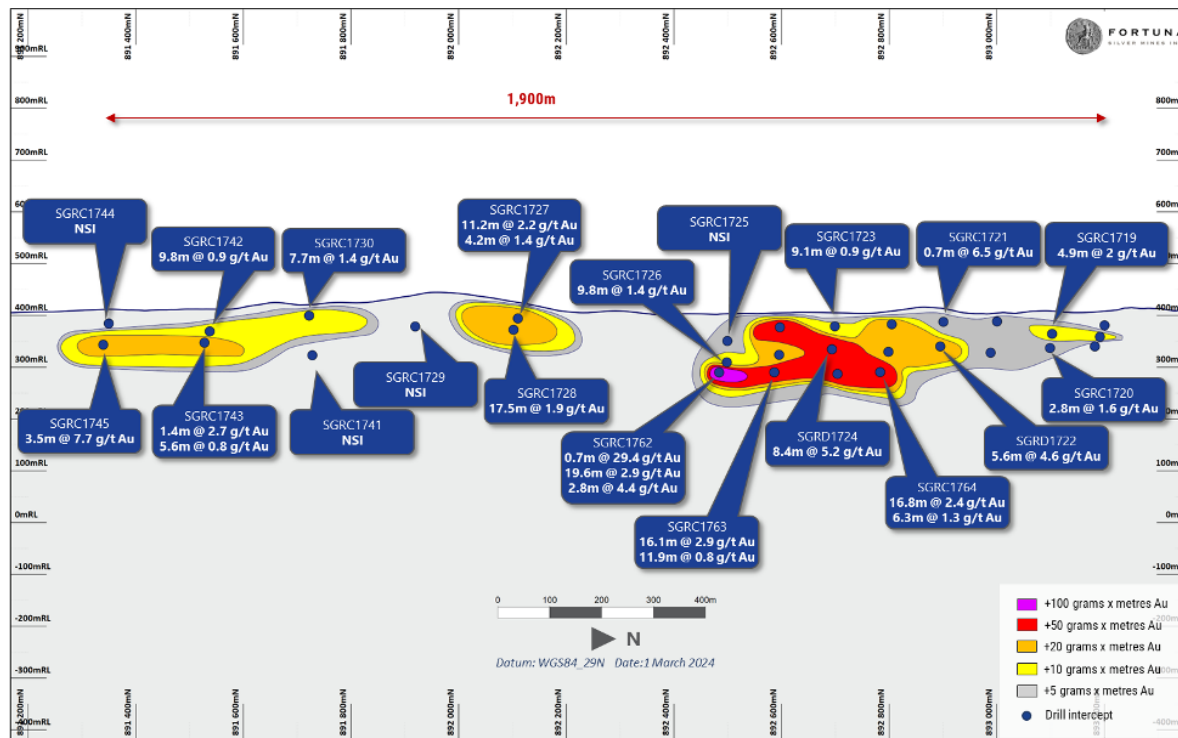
891 200mN
891 400mN
891 600mN
891 800mN
892 000mN
892 200mN
892 400mN
892 600mN
892 800mN
893 000mN

FORTUNA
SILVER MINES INC

900mRL
800mRL
700mRL
600mRL
500mRL
400mRL
300mRL
200mRL
100mRL
0mRL
-100mRL
-200mRL
-300mRL
-400mRL

800mRL
700mRL
600mRL
500mRL
400mRL
300mRL
100mRL
0mRL
-100mRL
-400mRL

1,900m

SGRC1744
NSI

SGRC1742
9.8m @ 0.9 g/t Au

SGRC1730
7.7m @ 1.4 g/t Au

SGRC1727
11.2m @ 2.2 g/t Au
4.2m @ 1.4 g/t Au

SGRC1725
NSI

SGRC1723
9.1m @ 0.9 g/t Au

SGRC1721
0.7m @ 6.5 g/t Au

SGRC1719
4.9m @ 2 g/t Au

SGRC1726
9.8m @ 1.4 g/t Au

SGRC1729
NSI

SGRC1728
17.5m @ 1.9 g/t Au

SGRC1720
2.8m @ 1.6 g/t Au

SGRC1745
3.5m @ 7.7 g/t Au

SGRC1743
1.4m @ 2.7 g/t Au
5.6m @ 0.8 g/t Au

SGRC1741
NSI

SGRC1762
0.7m @ 29.4 g/t Au
19.6m @ 2.9 g/t Au
2.8m @ 4.4 g/t Au

SGRD1724
8.4m @ 5.2 g/t Au

SGRD1722
5.6m @ 4.6 g/t Au

SGRC1764
16.8m @ 2.4 g/t Au
6.3m @ 1.3 g/t Au

SGRC1763
16.1m @ 2.9 g/t Au
11.9m @ 0.8 g/t Au

0 100 200 300 400m

N

Datum: WGS84_29N Date:1 March 2024

+100 grams x metres Au
+50 grams x metres Au
+20 grams x metres Au
+10 grams x metres Au
+5 grams x metres Au
Drill intercept